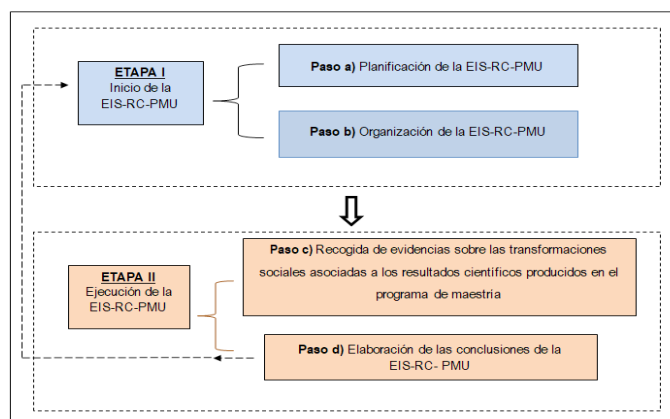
ETAPA I
Inicio de la EIS-RC-PMU

Paso a) Planificación de la EIS-RC-PMU

Paso b) Organización de la EIS-RC-PMU

ETAPA II
Ejecución de la EIS-RC-PMU

Paso c) Recogida de evidencias sobre las transformaciones sociales asociadas a los resultados científicos producidos en el programa de maestría

Paso d) Elaboración de las conclusiones de la EIS-RC- PMU